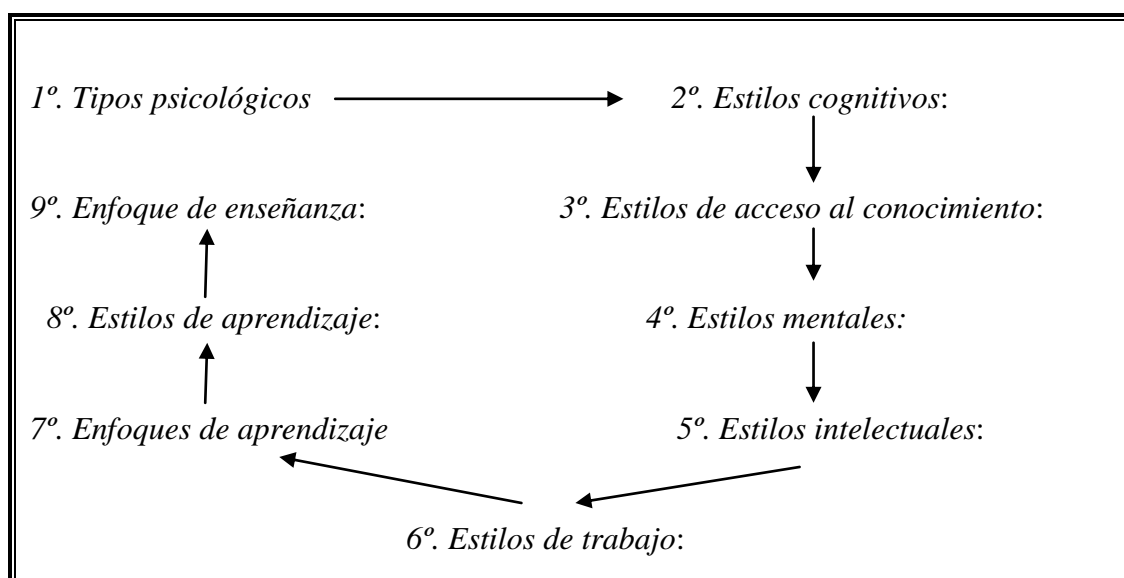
1º. Tipos psicológicos

2º. Estilos cognitivos:

3º. Estilos de acceso al conocimiento:

4º. Estilos mentales:

5º. Estilos intelectuales:

6º. Estilos de trabajo:

7º. Enfoques de aprendizaje

8º. Estilos de aprendizaje:

9º. Enfoque de enseñanza: